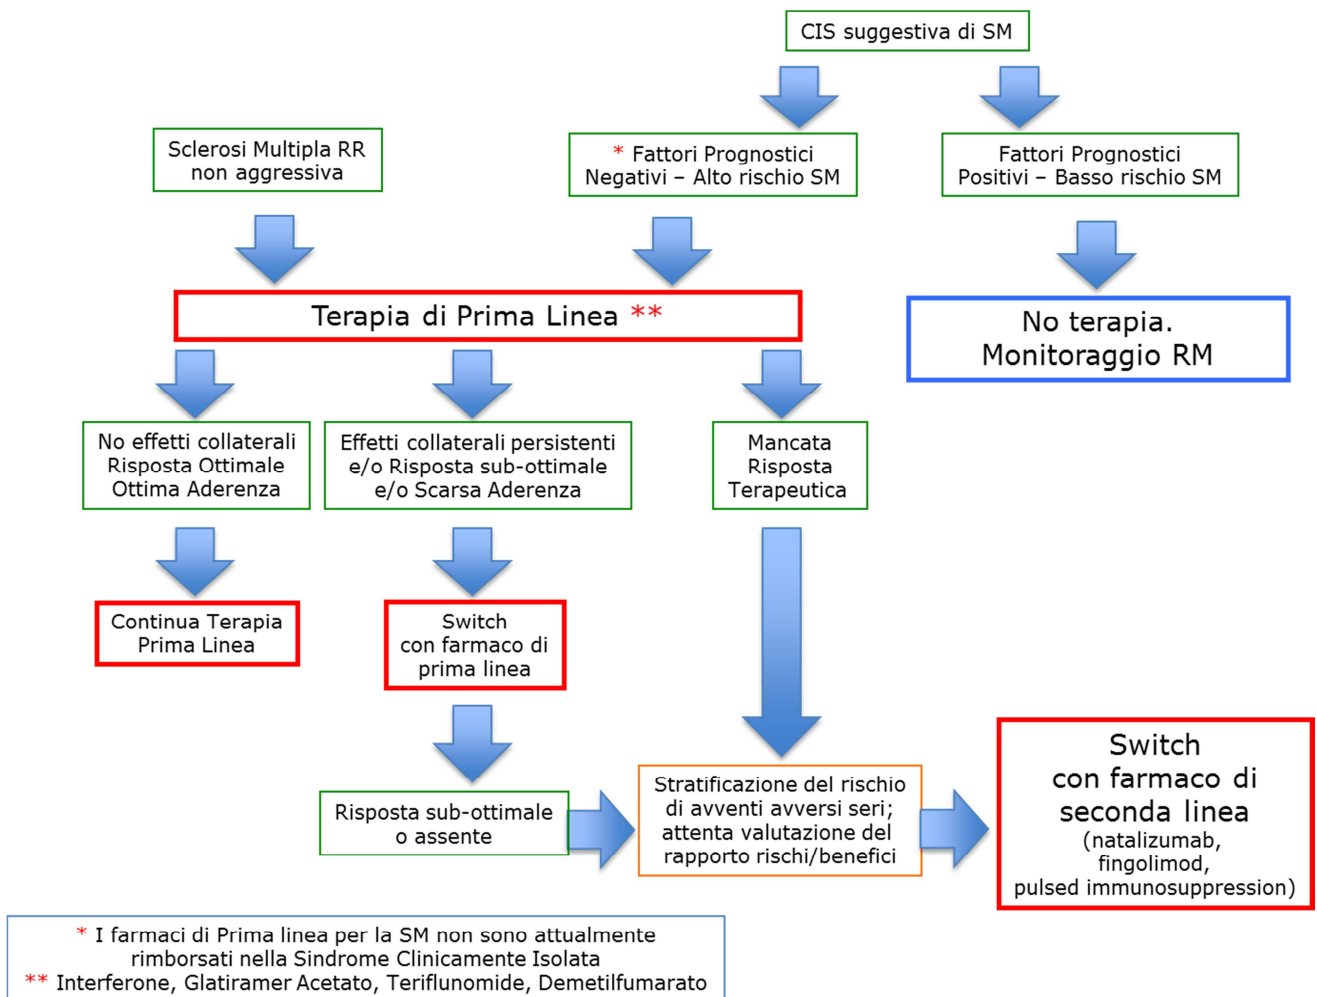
CIS suggestiva di SM

Sclerosi Multipla RR non aggressiva

* Fattori Prognostici Negativi – Alto rischio SM

Fattori Prognostici Positivi – Basso rischio SM

Terapia di Prima Linea **

No terapia. Monitoraggio RM

No effetti collaterali Risposta Ottimale Ottima Aderenza

Effetti collaterali persistenti e/o Risposta sub-ottimale e/o Scarsa Aderenza

Mancata Risposta Terapeutica

Continua Terapia Prima Linea

Switch con farmaco di prima linea

Risposta sub-ottimale o assente

Stratificazione del rischio di avventi avversi seri; attenta valutazione del rapporto rischi/benefici

Switch con farmaco di seconda linea (natalizumab, fingolimod, pulsed immunosuppression)

* I farmaci di Prima linea per la SM non sono attualmente rimborsati nella Sindrome Clinicamente Isolata
** Interferone, Glatiramer Acetato, Teriflunomide, Demetilfumarato